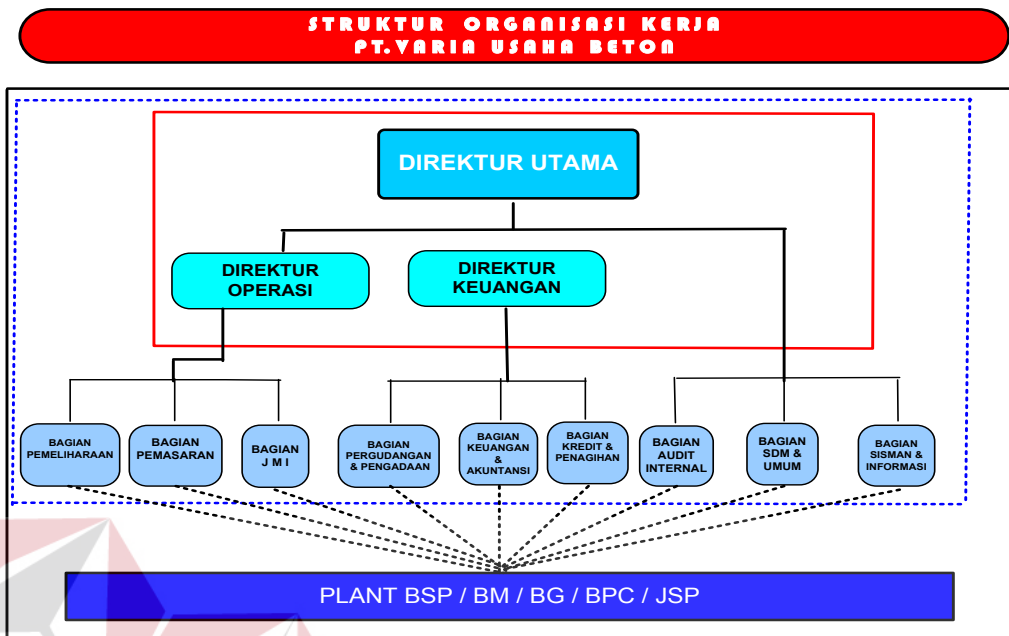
STRUKTUR ORGANISASI KERJA
PT.VARIA USAHA BETON

DIREKTUR UTAMA

DIREKTUR OPERASI

DIREKTUR KEUANGAN

BAGIAN PEMELIHARAAN

BAGIAN PEMASARAN

BAGIAN J M I

BAGIAN PERGUDANGAN & PENGADAAN

BAGIAN KEUANGAN & AKUNTANSI

BAGIAN KREDIT & PENAGIHAN

BAGIAN AUDIT INTERNAL

BAGIAN SDM & UMUM

BAGIAN SISMAN & INFORMASI

PLANT BSP / BM / BG / BPC / JSP